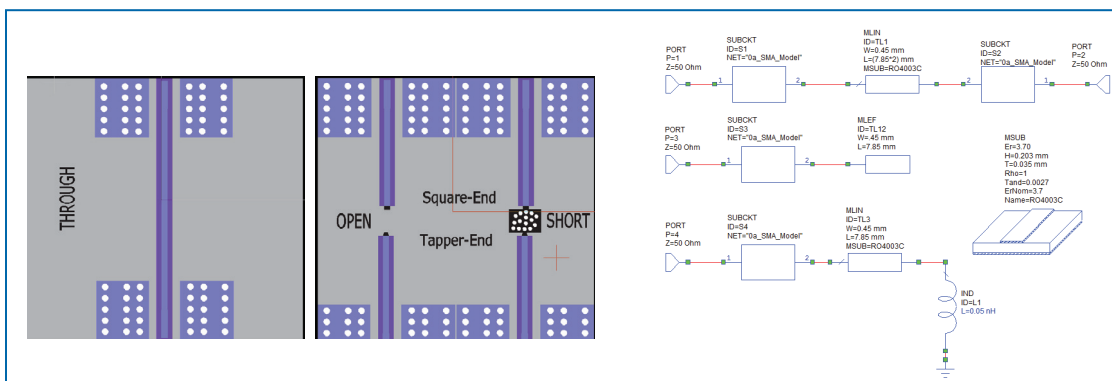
THROUGH

OPEN

Square-End

Tapper-End

SHORT

PORT
P=1
Z=50 Ohm

SUBCKT
ID=S1
NET="0a_SMA_Model"

1 2

MLIN
ID=TL1
W=0.45 mm
L=(7.85*2) mm
MSUB=RO4003C

SUBCKT
ID=S2
NET="0a_SMA_Model"

2 1

PORT
P=2
Z=50 Ohm

PORT
P=3
Z=50 Ohm

SUBCKT
ID=S3
NET="0a_SMA_Model"

1 2

MLEF
ID=TL12
W=.45 mm
L=7.85 mm

MSUB
Er=3.70
H=0.203 mm
T=0.035 mm
Rho=1
Tand=0.0027
ErNom=3.7
Name=RO4003C

PORT
P=4
Z=50 Ohm

SUBCKT
ID=S4
NET="0a_SMA_Model"

1 2

MLIN
ID=TL3
W=0.45 mm
L=7.85 mm
MSUB=RO4003C

IND
ID=L1
L=0.05 nH